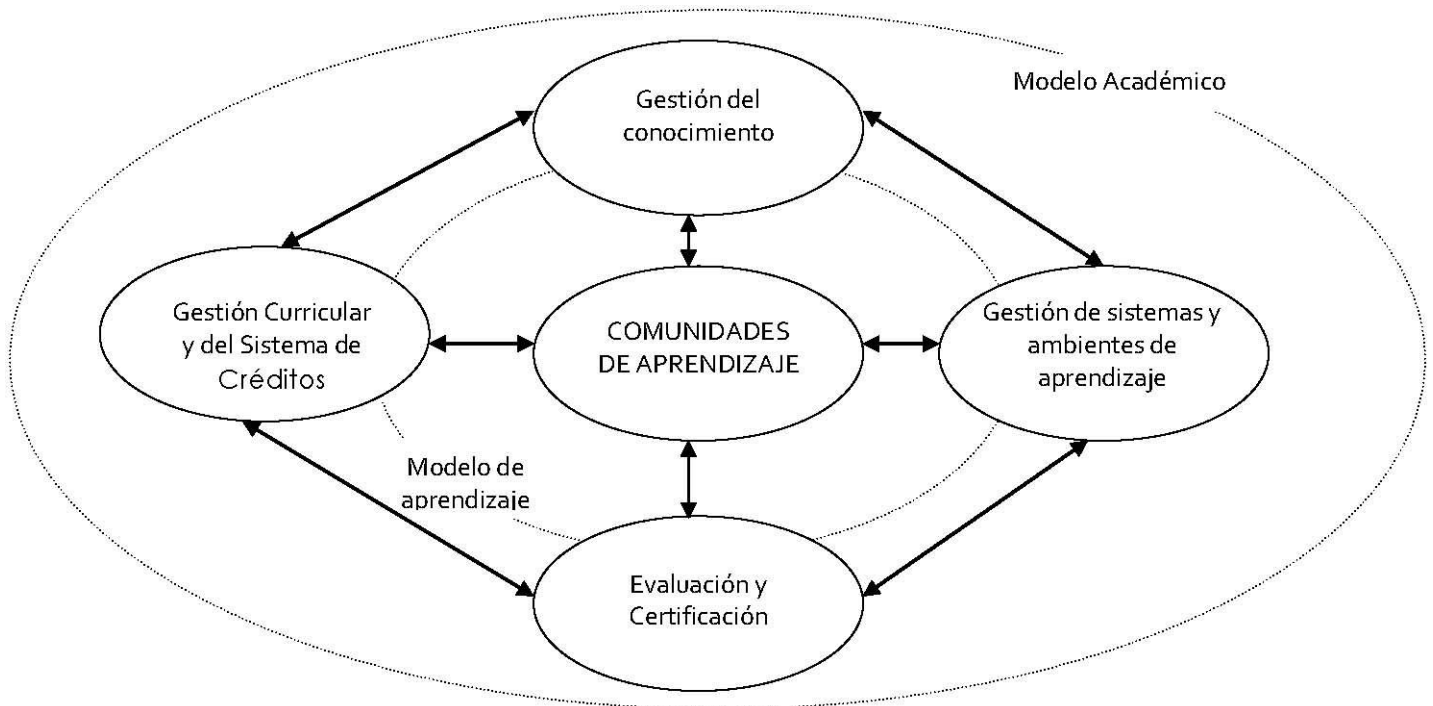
Modelo Académico

Gestión del conocimiento

Gestión Curricular y del Sistema de Créditos

COMUNIDADES DE APRENDIZAJE

Gestión de sistemas y ambientes de aprendizaje

Modelo de aprendizaje

Evaluación y Certificación